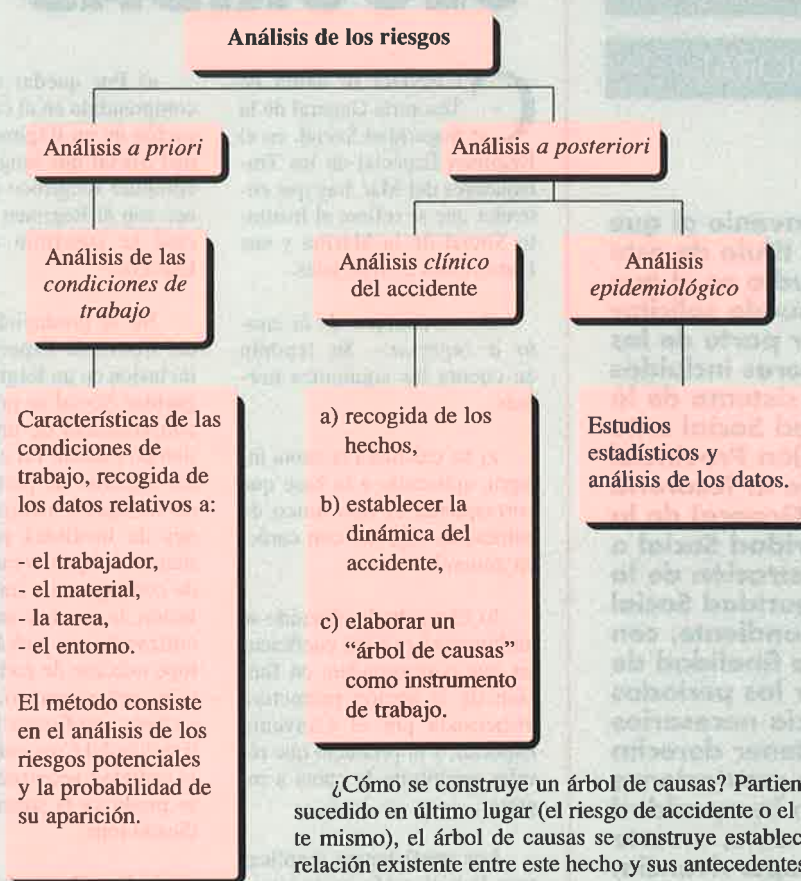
Análisis de los riesgos

Análisis *a priori*

Análisis *a posteriori*

Análisis de las *condiciones de trabajo*

Análisis *clínico* del accidente

Análisis *epidemiológico*

Características de las condiciones de trabajo, recogida de los datos relativos a:

- el trabajador,
- el material,
- la tarea,
- el entorno.

El método consiste en el análisis de los riesgos potenciales y la probabilidad de su aparición.

a) recogida de los hechos,

b) establecer la dinámica del accidente,

c) elaborar un "árbol de causas" como instrumento de trabajo.

Estudios estadísticos y análisis de los datos.

¿Cómo se construye un árbol de causas? Partien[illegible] sucedido en último lugar (el riesgo de accidente o el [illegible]te mismo), el árbol de causas se construye establec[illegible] relación existente entre este hecho y sus antecedentes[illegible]